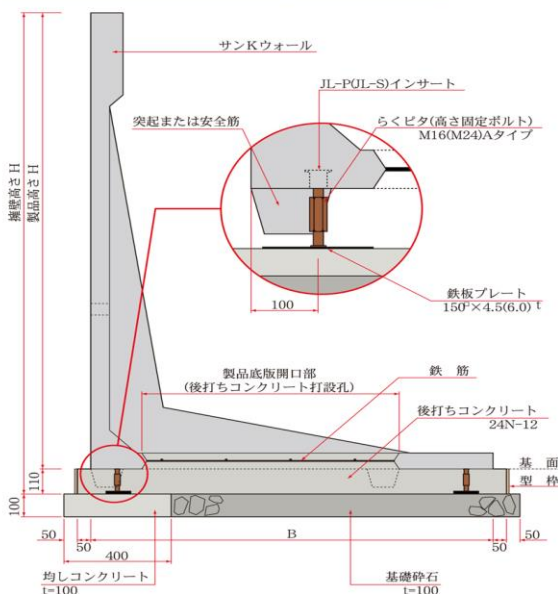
サンKウォール

JL-P(JL-S)インサート

突起または安全筋

らくピタ(高さ固定ボルト)
M16(M24)Aタイプ

擁壁高さH

製品高さH

100

鉄板プレート
$150^{□}\times4.5(6.0)^{t}$

製品底版開口部
(後打ちコンクリート打設孔)

鉄 筋

後打ちコンクリート
24N-12

基 面

型 枠

110

100

50

50

400

B

50

50

均しコンクリート
t=100

基礎砕石
t=100